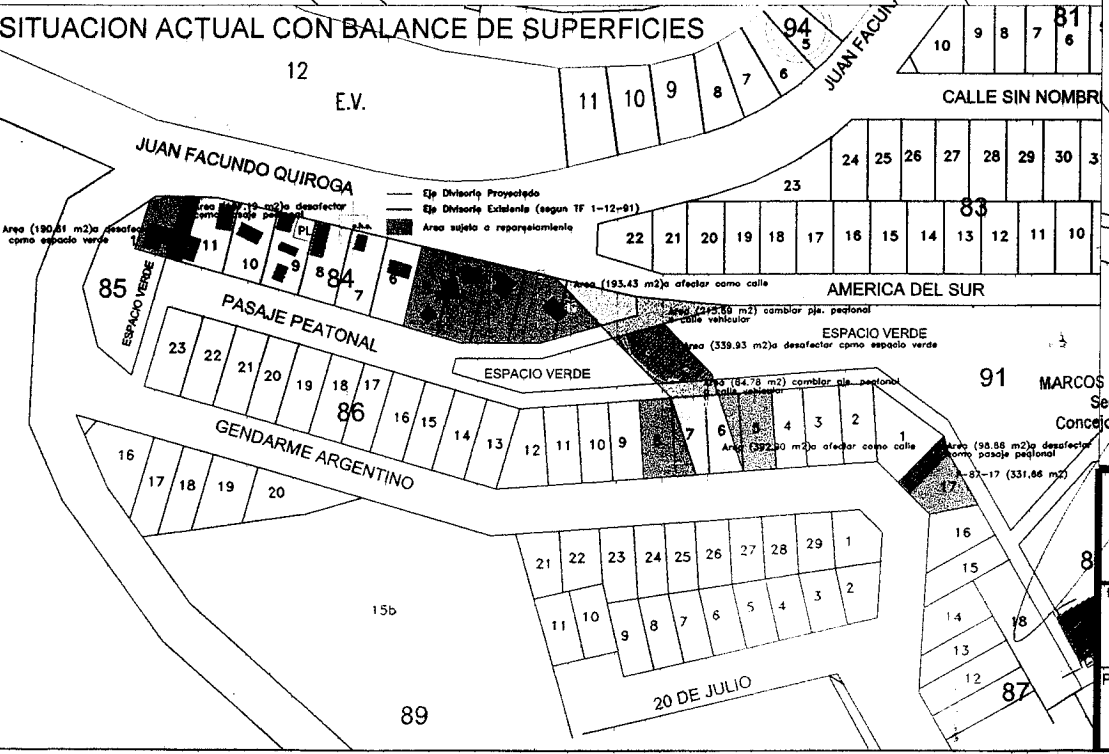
SITUACION ACTUAL CON BALANCE DE SUPERFICIES

94
5
81
6
JUAN FACU
10 9 8 7
12
E.V.
11 10 9 8 7 6
CALLE SIN NOMBR
JUAN FACUNDO QUIROGA
24 25 26 27 28 29 30 3
23
Eje Divisorio Proyectado
Eje Divisorio Existente (segun TF 1-12-91)
Area sujeta a reparcelamiento
83
Area (190.81 m2)a desafectar cpmo espacio verde
Area ([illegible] m2)a desafectar como pasaje peatonal
22 21 20 19 18 17 16 15 14 13 12 11 10
11 10 9 PL 8 84 7 6
85
ESPACIO VERDE
Area (193.43 m2)a afectar como calle
AMERICA DEL SUR
Area (215.69 m2) cambiar pje. peatonal a calle vehicular
PASAJE PEATONAL
ESPACIO VERDE
Area (339.93 m2)a desafectar cpmo espacio verde
23 22 21 20 19 18 17
ESPACIO VERDE
91
MARCOS
Se
Concejo
Area (84.78 m2) cambiar pje. peatonal a calle vehicular
86
16 15 14 13 12 11 10 9 8 7 6 5 4 3 2 1
GENDARME ARGENTINO
Area (392.30 m2)a afectar como calle
Area (98.86 m2)a desafectar como pasaje peatonal
8-87-17 (331.86 m2)
16
17 18 19 20
17
16
15
21 22 23 24 25 26 27 28 29 1
8
11 10 9 8 7 6 5 4 3 2
15b
14
18
13
12
87
20 DE JULIO
89